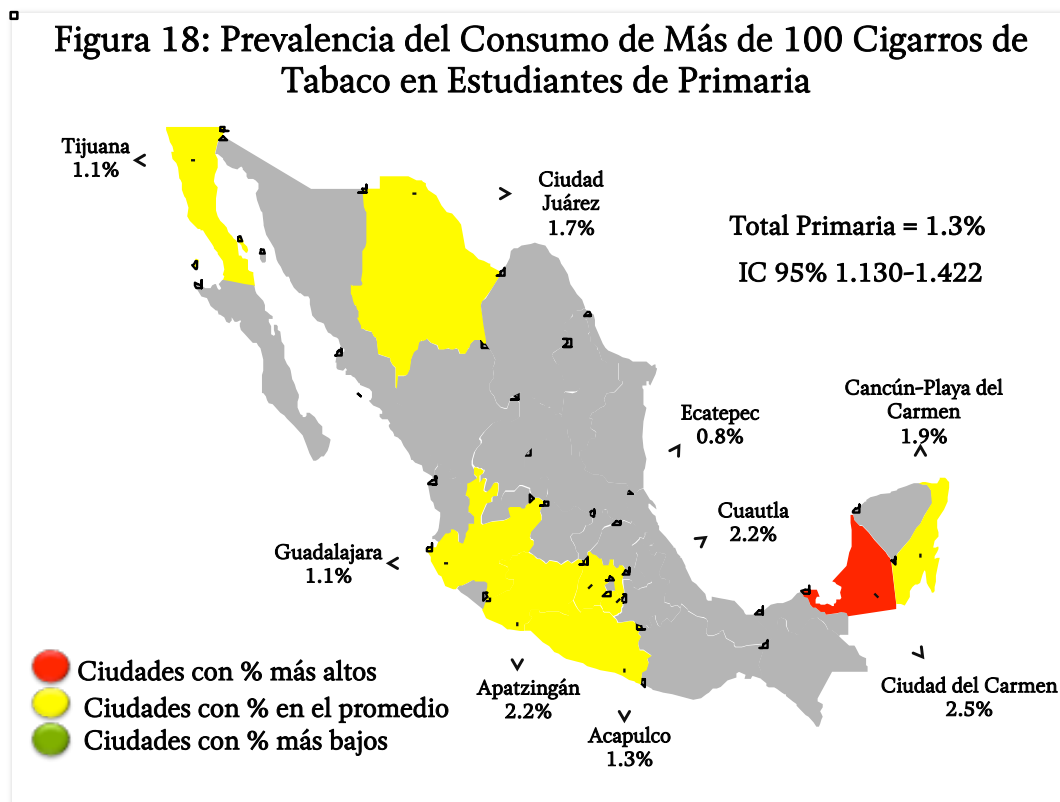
Figura 18: Prevalencia del Consumo de Más de 100 Cigarros de Tabaco en Estudiantes de Primaria

Tijuana
1.1%

Ciudad
Juárez
1.7%

Total Primaria = 1.3%

IC 95% 1.130-1.422

Ecatepec
0.8%

Cancún-Playa del
Carmen
1.9%

Cuautla
2.2%

Guadalajara
1.1%

Apatzingán
2.2%

Acapulco
1.3%

Ciudad del Carmen
2.5%

Ciudades con % más altos
Ciudades con % en el promedio
Ciudades con % más bajos